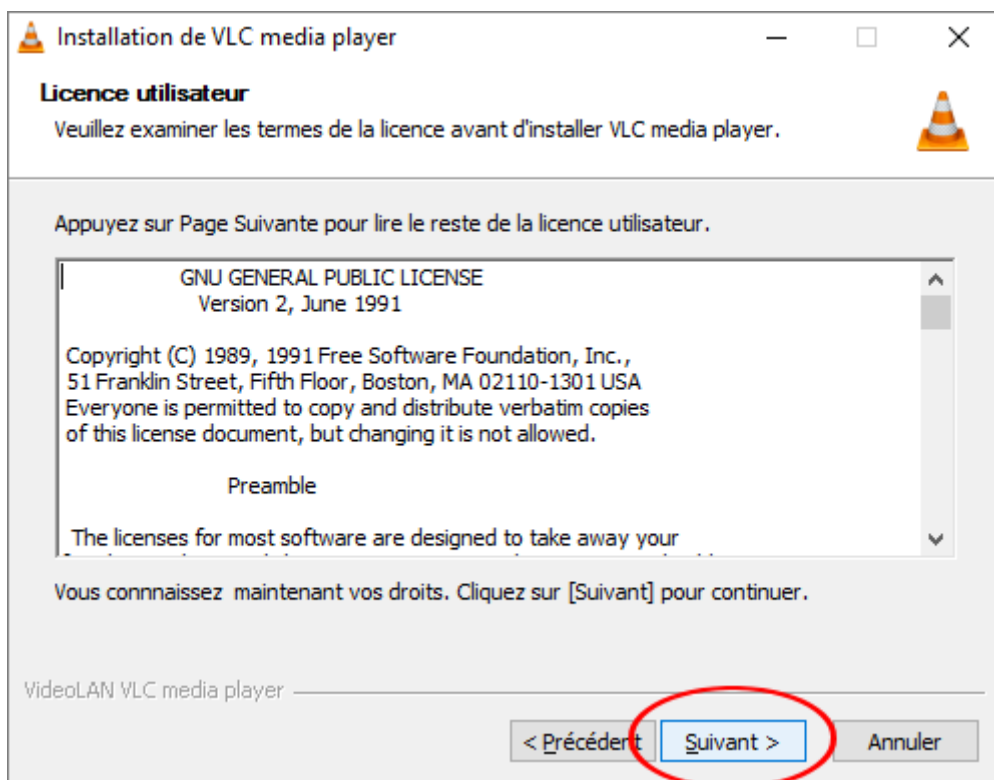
Installation de VLC media player

Licence utilisateur
Veuillez examiner les termes de la licence avant d'installer VLC media player.

Appuyez sur Page Suivante pour lire le reste de la licence utilisateur.

GNU GENERAL PUBLIC LICENSE
Version 2, June 1991

Copyright (C) 1989, 1991 Free Software Foundation, Inc.,
51 Franklin Street, Fifth Floor, Boston, MA 02110-1301 USA
Everyone is permitted to copy and distribute verbatim copies
of this license document, but changing it is not allowed.

Preamble

The licenses for most software are designed to take away your
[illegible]

Vous connnaissez maintenant vos droits. Cliquez sur [Suivant] pour continuer.

VideoLAN VLC media player

< Précédent
Suivant >
Annuler